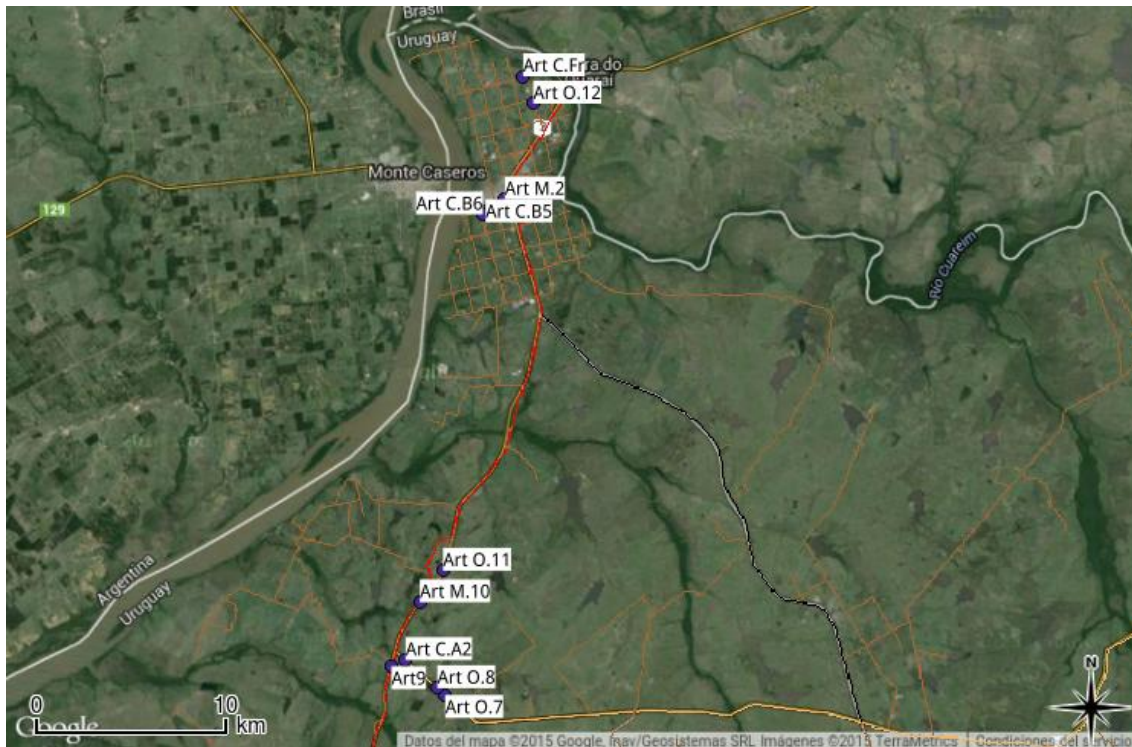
Brasil
Uruguay
Art C.Fra do
Art O.12
Monte Caseros
129
Art M.2
Art C.B6
Art C.B5
Rio Cuareim
Argentina
Uruguay
Art O.11
Art M.10
Art C.A2
Art9
Art O.8
Art O.7
N
0
10
km
Google
Datos del mapa ©2015 Google, Inav/Geosistemas SRL Imágenes ©2015 TerraMetrics Condiciones del servicio